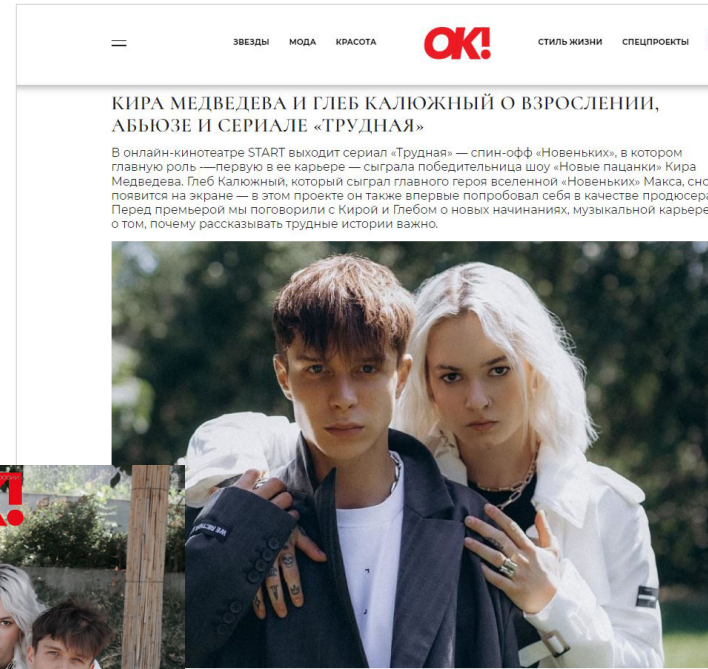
ЗВЕЗДЫ МОДА КРАСОТА OK! СТИЛЬ ЖИЗНИ СПЕЦПРОЕКТЫ

КИРА МЕДВЕДЕВА И ГЛЕБ КАЛЮЖНЫЙ О ВЗРОСЛЕНИИ, АБЬЮЗЕ И СЕРИАЛЕ «ТРУДНАЯ»

В онлайн-кинотеатре START выходит сериал «Трудная» — спин-офф «Новеньких», в котором главную роль —первую в ее карьере — сыграла победительница шоу «Новые пацанки» Кира Медведева. Глеб Калюжный, который сыграл главного героя вселенной «Новеньких» Макса, сно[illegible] появится на экране — в этом проекте он также впервые попробовал себя в качестве продюсера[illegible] Перед премьерой мы поговорили с Кирой и Глебом о новых начинаниях, музыкальной карьере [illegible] о том, почему рассказывать трудные истории важно.

!